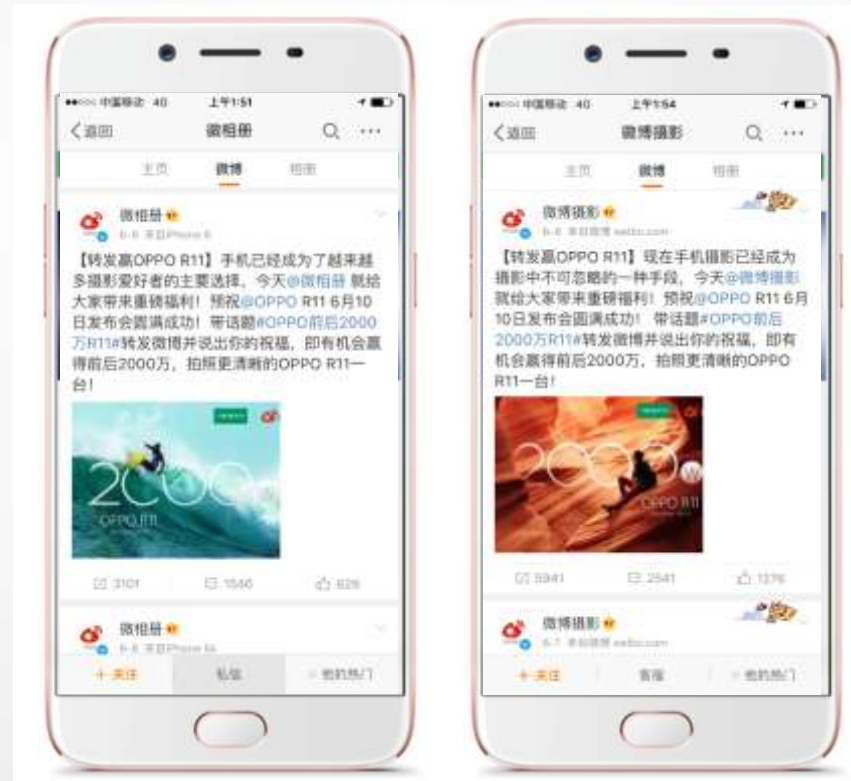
●●○○○ 中国移动 4G 上午1:51

〈返回 微相册

主页 微博 相册

微相册

6-6 来自iPhone 6

【转发赢OPPO R11】手机已经成为了越来越多摄影爱好者的主要选择，今天@微相册 就给大家带来重磅福利！预祝@OPPO R11 6月10日发布会圆满成功！带话题#OPPO前后2000万R11#转发微博并说出你的祝福，即有机会赢得前后2000万，拍照更清晰的OPPO R11一台！

2000
OPPO R11

3101 1546 626

微相册

6-6 来自iPhone 6

+ 关注 私信 他的热门

●●○○○ 中国移动 4G 上午1:54

〈返回 微博摄影

主页 微博 相册

微博摄影

6-6 来自微博 weibo.com

【转发赢OPPO R11】现在手机摄影已经成为摄影中不可忽略的一种手段，今天@微博摄影 就给大家带来重磅福利！预祝@OPPO R11 6月10日发布会圆满成功！带话题#OPPO前后2000万R11#转发微博并说出你的祝福，即有机会赢得前后2000万，拍照更清晰的OPPO R11一台！

2000
OPPO R11

5941 2541 1276

微博摄影

6-7 来自微博 weibo.com

+ 关注 客服 他的热门